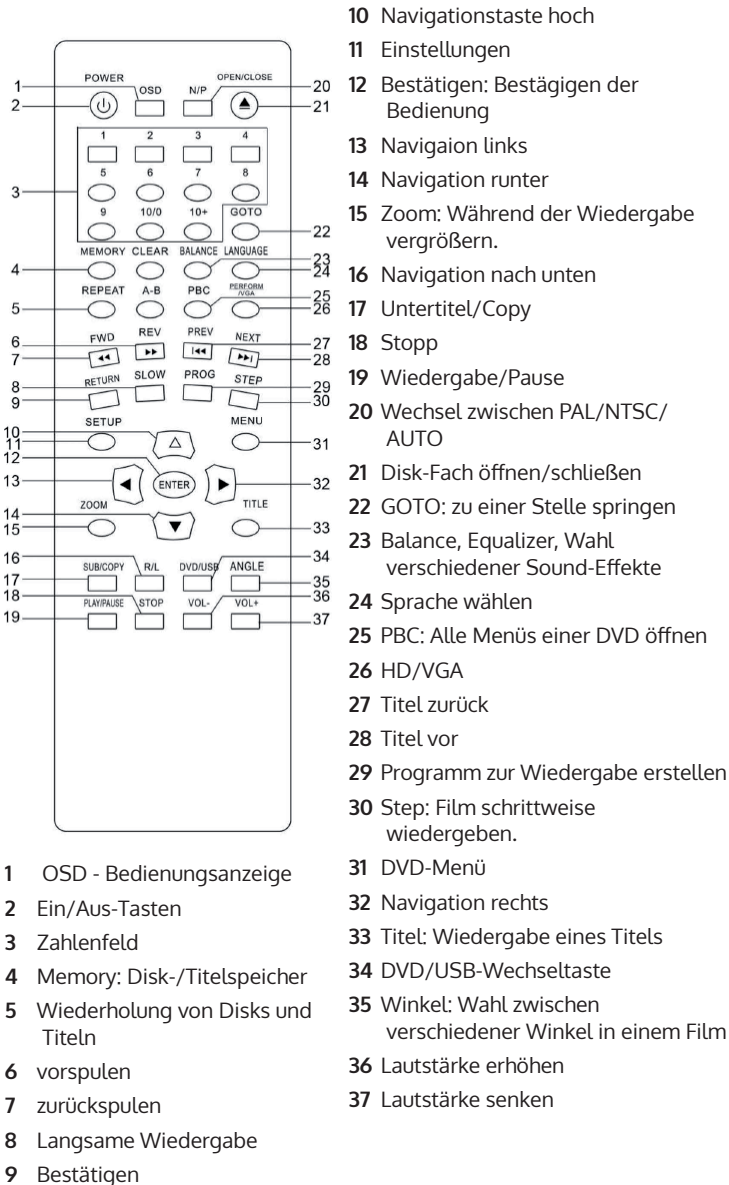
POWER
OSD
N/P
OPEN/CLOSE
1
2
20
21
1 2 3 4
5 6 7 8
9 10/0 10+ GOTO
3
22
MEMORY CLEAR BALANCE LANGUAGE
4
23
24
REPEAT A-B PBC PERFORM /VGA
5
25
26
FWD REV PREV NEXT
6
7
27
28
RETURN SLOW PROG STEP
8
9
29
30
SETUP MENU
10
11
31
12
ENTER
13
32
ZOOM TITLE
14
15
33
16
R/L
DVD/USB
34
SUB/COPY ANGLE
17
35
18
STOP
36
PLAY/PAUSE VOL- VOL+
19
37

1 OSD - Bedienungsanzeige
2 Ein/Aus-Tasten
3 Zahlenfeld
4 Memory: Disk-/Titelspeicher
5 Wiederholung von Disks und Titeln
6 vorspulen
7 zurückspulen
8 Langsame Wiedergabe
9 Bestätigen
10 Navigationstaste hoch
11 Einstellungen
12 Bestätigen: Bestägigen der Bedienung
13 Navigaion links
14 Navigation runter
15 Zoom: Während der Wiedergabe vergrößern.
16 Navigation nach unten
17 Untertitel/Copy
18 Stopp
19 Wiedergabe/Pause
20 Wechsel zwischen PAL/NTSC/ AUTO
21 Disk-Fach öffnen/schließen
22 GOTO: zu einer Stelle springen
23 Balance, Equalizer, Wahl verschiedener Sound-Effekte
24 Sprache wählen
25 PBC: Alle Menüs einer DVD öffnen
26 HD/VGA
27 Titel zurück
28 Titel vor
29 Programm zur Wiedergabe erstellen
30 Step: Film schrittweise wiedergeben.
31 DVD-Menü
32 Navigation rechts
33 Titel: Wiedergabe eines Titels
34 DVD/USB-Wechseltaste
35 Winkel: Wahl zwischen verschiedener Winkel in einem Film
36 Lautstärke erhöhen
37 Lautstärke senken